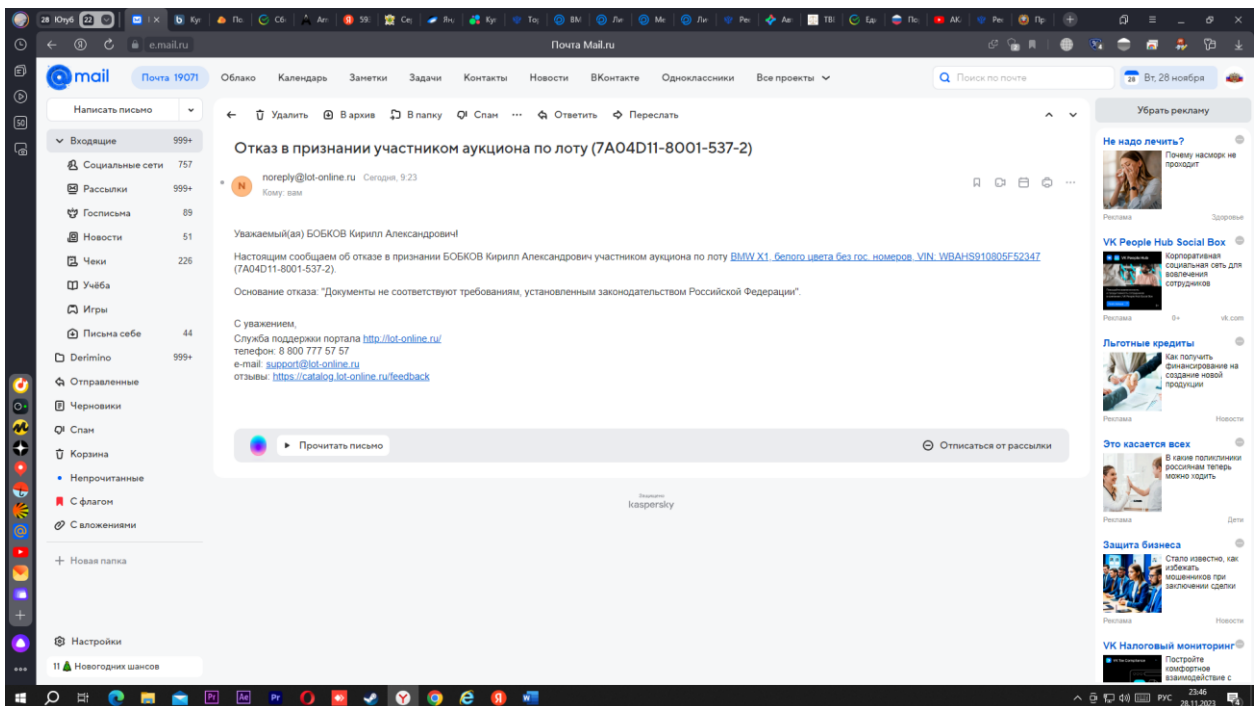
Почта Mail.ru

e.mail.ru

mail Почта 19071 Облако Календарь Заметки Задачи Контакты Новости ВКонтакте Одноклассники Все проекты

Поиск по почте

28 Вт, 28 ноября

Написать письмо

Входящие 999+
Социальные сети 757
Рассылки 999+
Госписьма 89
Новости 51
Чеки 226
Учёба
Игры
Письма себе 44
Derimino 999+
Отправленные
Черновики
Спам
Корзина
Непрочитанные
С флагом
С вложениями
+ Новая папка

Настройки

11 Новогодних шансов

Удалить В архив В папку Спам Ответить Переслать

Отказ в признании участником аукциона по лоту (7A04D11-8001-537-2)

noreply@lot-online.ru Сегодня, 9:23
Кому: вам

Уважаемый(ая) БОБКОВ Кирилл Александрович!

Настоящим сообщаем об отказе в признании БОБКОВ Кирилл Александрович участником аукциона по лоту BMW X1, белого цвета без гос. номеров, VIN: WBAHS910805F52347 (7A04D11-8001-537-2).

Основание отказа: "Документы не соответствуют требованиям, установленным законодательством Российской Федерации".

С уважением,
Служба поддержки портала http://lot-online.ru/
телефон: 8 800 777 57 57
e-mail: support@lot-online.ru
отзывы: https://catalog.lot-online.ru/feedback

Прочитать письмо

Отписаться от рассылки

Защищено kaspersky

Убрать рекламу

Не надо лечить?
Почему насморк не проходит
Реклама Здоровье

VK People Hub Social Box
Корпоративная социальная сеть для вовлечения сотрудников
Реклама 0+ vk.com

Льготные кредиты
Как получить финансирование на создание новой продукции
Реклама Новости

Это касается всех
В какие поликлиники россиянам теперь можно ходить
Реклама Дети

Защита бизнеса
Стало известно, как избежать мошенников при заключении сделки
Реклама Новости

VK Налоговый мониторинг
Постройте комфортное взаимодействие с

РУС 23:46 28.11.2023